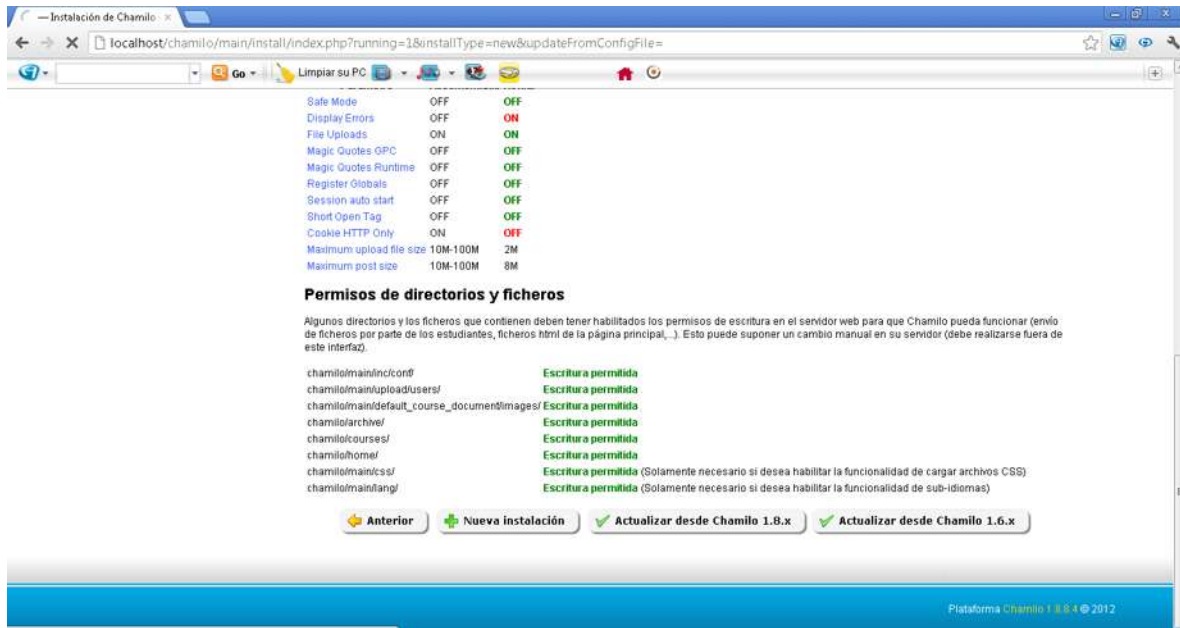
— Instalación de Chamilo ×

localhost/chamilo/main/install/index.php?running=1&installType=new&updateFromConfigFile=

Go Limpiar su PC

| | | |
|---|---|---|
| Safe Mode | OFF | OFF |
| Display Errors | OFF | ON |
| File Uploads | ON | ON |
| Magic Quotes GPC | OFF | OFF |
| Magic Quotes Runtime | OFF | OFF |
| Register Globals | OFF | OFF |
| Session auto start | OFF | OFF |
| Short Open Tag | OFF | OFF |
| Cookie HTTP Only | ON | OFF |
| Maximum upload file size | 10M-100M | 2M |
| Maximum post size | 10M-100M | 8M |

Permisos de directorios y ficheros

Algunos directorios y los ficheros que contienen deben tener habilitados los permisos de escritura en el servidor web para que Chamilo pueda funcionar (envío de ficheros por parte de los estudiantes, ficheros html de la página principal,...). Esto puede suponer un cambio manual en su servidor (debe realizarse fuera de este interfaz).

| | |
|---|---|
| chamilo/main/inc/conf/ | Escritura permitida |
| chamilo/main/upload/users/ | Escritura permitida |
| chamilo/main/default_course_document/images/ | Escritura permitida |
| chamilo/archive/ | Escritura permitida |
| chamilo/courses/ | Escritura permitida |
| chamilo/home/ | Escritura permitida |
| chamilo/main/css/ | Escritura permitida (Solamente necesario si desea habilitar la funcionalidad de cargar archivos CSS) |
| chamilo/main/lang/ | Escritura permitida (Solamente necesario si desea habilitar la funcionalidad de sub-idiomas) |

Anterior   Nueva instalación   Actualizar desde Chamilo 1.8.x   Actualizar desde Chamilo 1.6.x

Plataforma Chamilo 1.8.8.4 © 2012